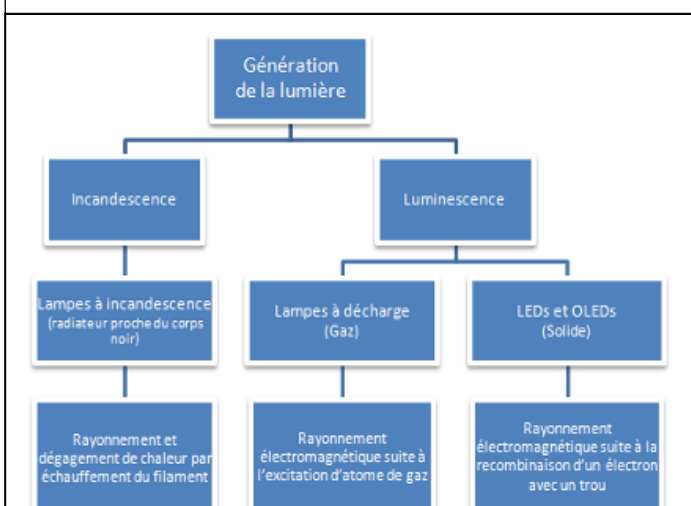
Génération de la lumière

Incandescence

Luminescence

Lampes à incandescence (radiateur proche du corps noir)

Lampes à décharge (Gaz)

LEDs et OLEDs (Solide)

Rayonnement et dégagement de chaleur par échauffement du filament

Rayonnement électromagnétique suite à l'excitation d'atome de gaz

Rayonnement électromagnétique suite à la recombinaison d'un électron avec un trou